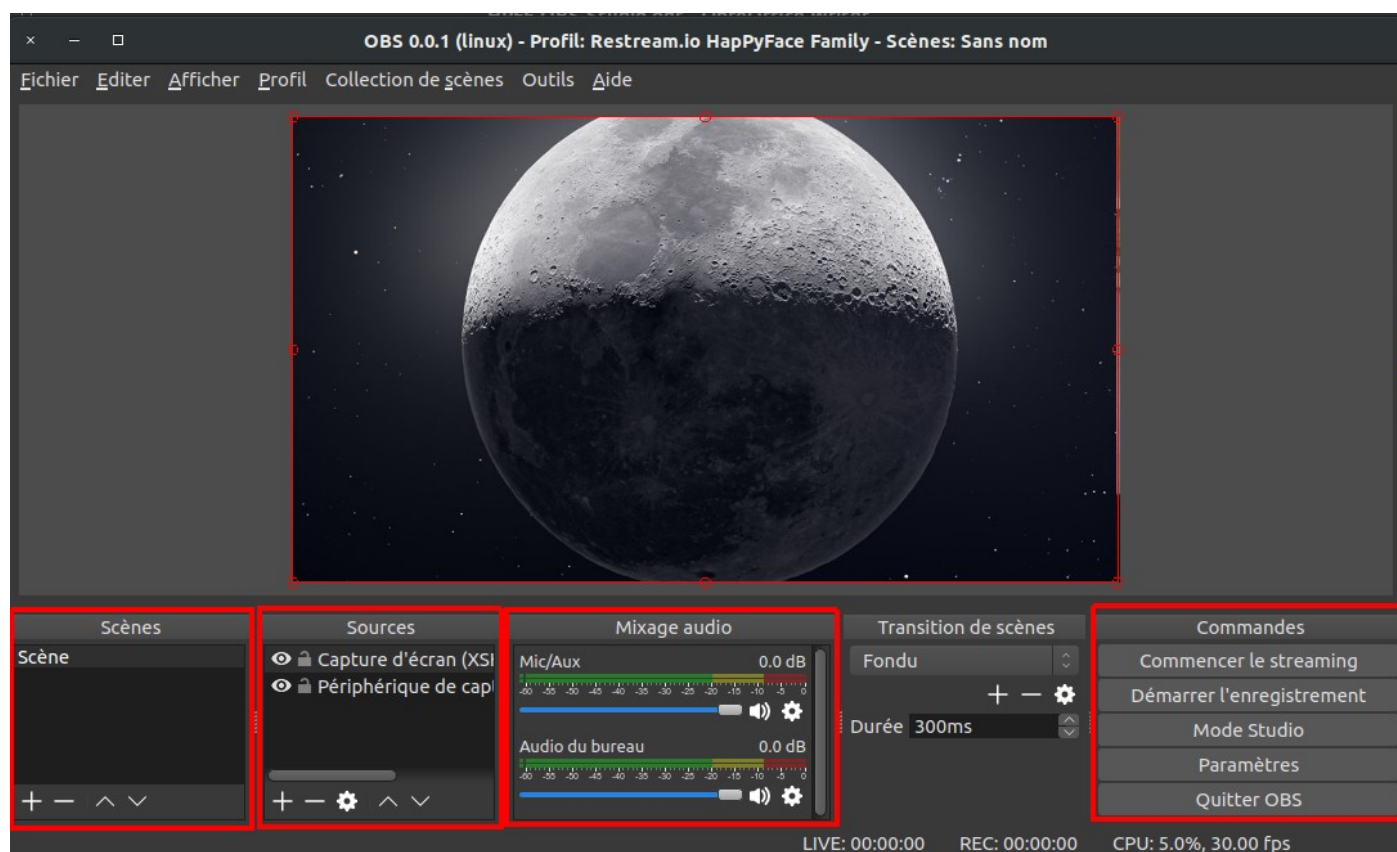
OBS 0.0.1 (linux) - Profil: Restream.io HapPyFace Family - Scènes: Sans nom

Fichier Editer Afficher Profil Collection de scènes Outils Aide

Scènes
Scène
+ − ∧ ∨

Sources
Capture d'écran (XSI
Périphérique de capl
+ − ∧ ∨

Mixage audio
Mic/Aux 0.0 dB
-60 -55 -50 -45 -40 -35 -30 -25 -20 -15 -10 -5 0
Audio du bureau 0.0 dB
-60 -55 -50 -45 -40 -35 -30 -25 -20 -15 -10 -5 0

Transition de scènes
Fondu
+ −
Durée 300ms

Commandes
Commencer le streaming
Démarrer l'enregistrement
Mode Studio
Paramètres
Quitter OBS

LIVE: 00:00:00 REC: 00:00:00 CPU: 5.0%, 30.00 fps